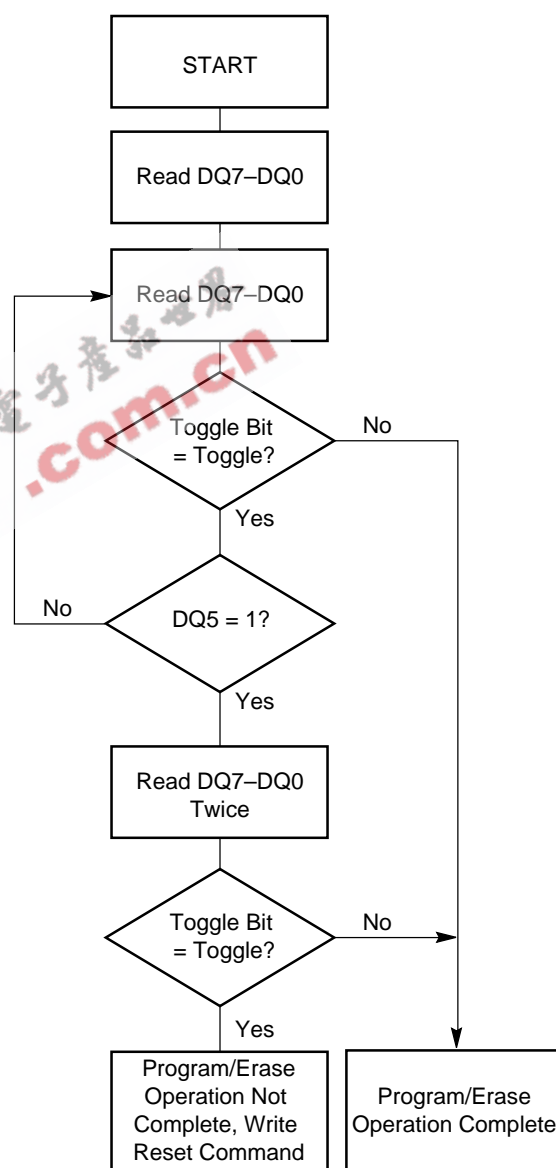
START

Read DQ7–DQ0

Read DQ7–DQ0

子產品世界
.com.cn

Toggle Bit = Toggle?

No

Yes

No

DQ5 = 1?

Yes

Read DQ7–DQ0 Twice

Toggle Bit = Toggle?

No

Yes

Program/Erase Operation Not Complete, Write Reset Command

Program/Erase Operation Complete